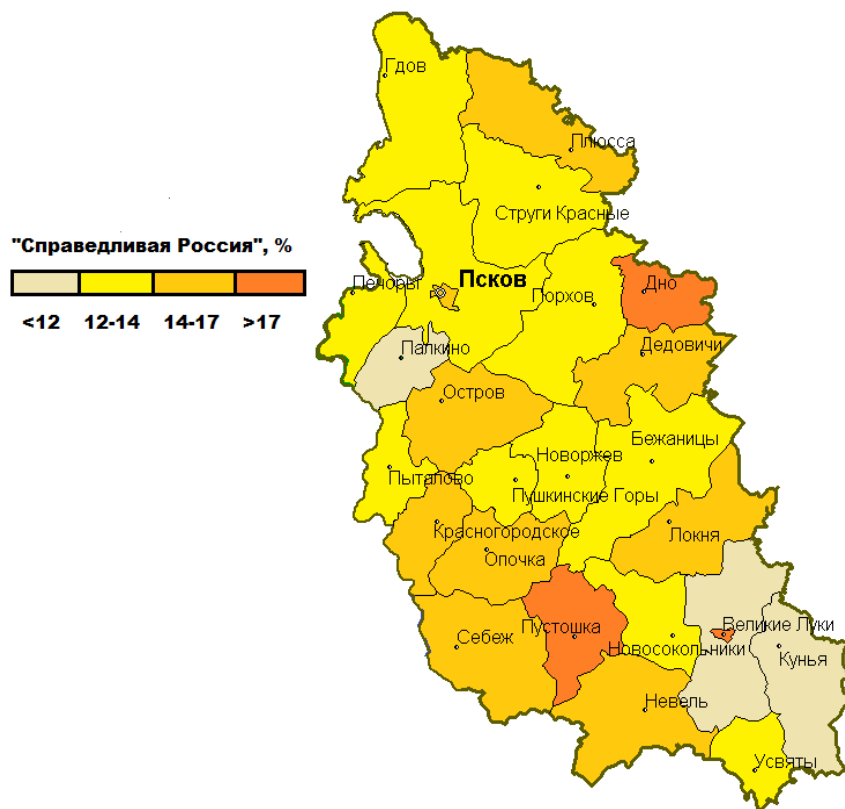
"Справедливая Россия", %

<12 12-14 14-17 >17

Гдов
Плюсса
Струги Красные
Псков
Печоры
Порхов
Дно
Палкино
Дедовичи
Остров
Бежаницы
Новоржев
Пыталово
Пушкинские Горы
Красногородское
Локня
Опочка
Великие Луки
Пустошка
Себеж
Новосокольники
Кунья
Невель
Усвяты